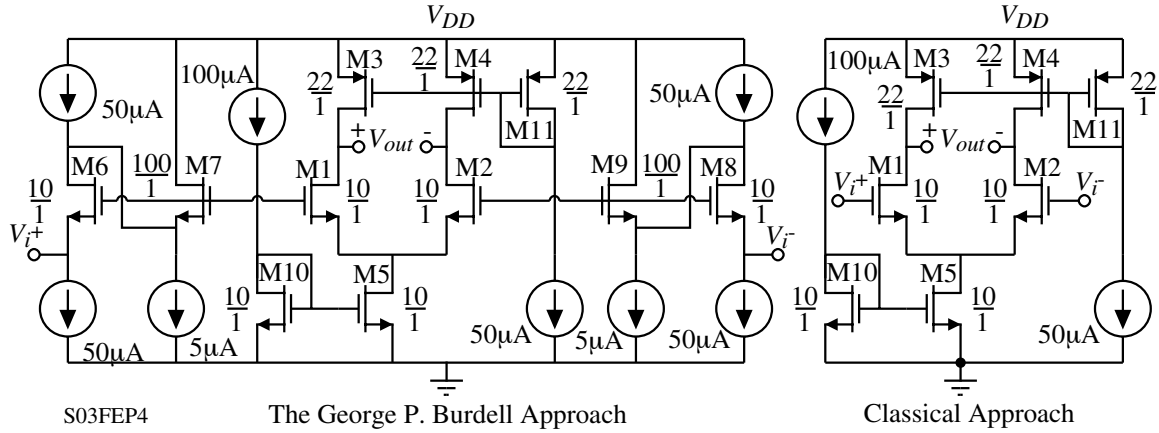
$V_{DD}$

50μA
100μA
M3 $\frac{22}{1}$ M4 $\frac{22}{1}$
$\frac{22}{1}$
$\frac{22}{1}$
M11
50μA
$+V_{out}-$
M6 $\frac{100}{1}$ M7
M1
M2
M9 $\frac{100}{1}$ M8
$\frac{10}{1}$
$\frac{10}{1}$
$\frac{10}{1}$
$\frac{10}{1}$
$\frac{10}{1}$
$V_i+$
$V_i-$
M10
M5
$\frac{10}{1}$
$\frac{10}{1}$
50μA
5μA
50μA
5μA
50μA

S03FEP4 The George P. Burdell Approach

$V_{DD}$

100μA
M3 $\frac{22}{1}$ M4
$\frac{22}{1}$
$\frac{22}{1}$
M11
$+V_{out}-$
M1
M2
$V_i+$
$V_i-$
$\frac{10}{1}$
$\frac{10}{1}$
M10
M5
$\frac{10}{1}$
$\frac{10}{1}$
50μA

Classical Approach